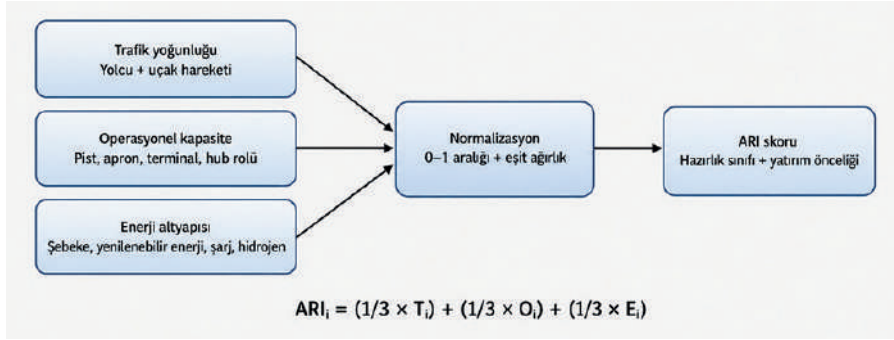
Trafik yoğunluğu
Yolcu + uçak hareketi

Operasyonel kapasite
Pist, apron, terminal, hub rolü

Enerji altyapısı
Şebeke, yenilenebilir enerji, şarj, hidrojen

Normalizasyon
0–1 aralığı + eşit ağırlık

ARI skoru
Hazırlık sınıfı + yatırım önceliği

$ARI_i = (1/3 \times T_i) + (1/3 \times O_i) + (1/3 \times E_i)$